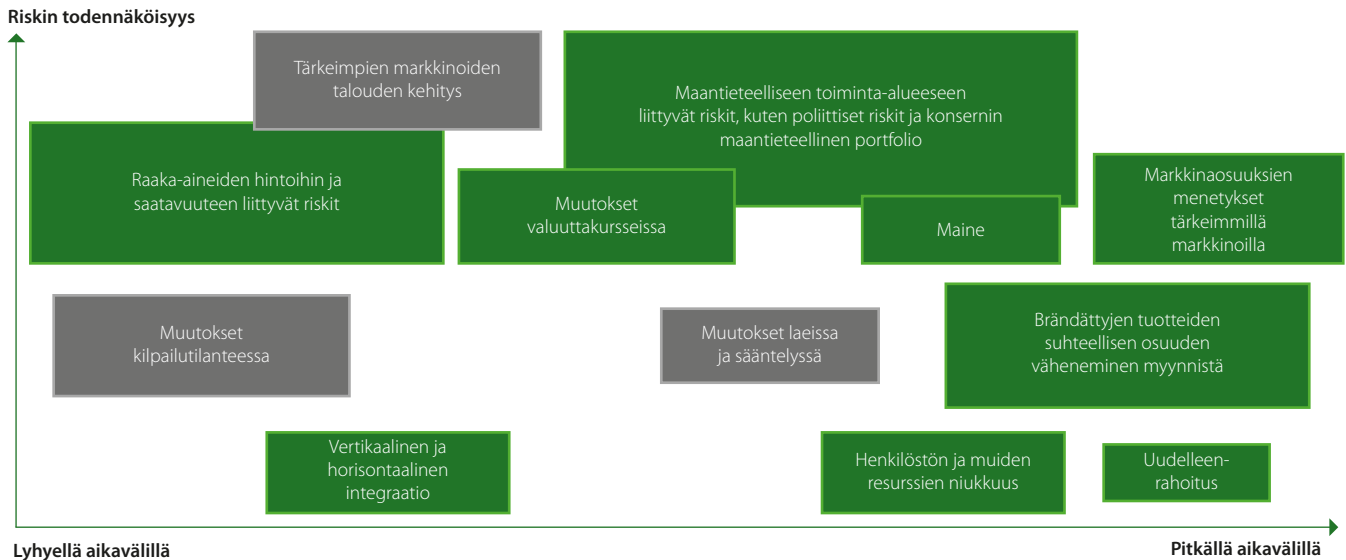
Riskin todennäköisyys

Tärkeimpien markkinoiden talouden kehitys

Maantieteelliseen toiminta-alueeseen liittyvät riskit, kuten poliittiset riskit ja konsernin maantieteellinen portfolio

Raaka-aineiden hintoihin ja saatavuuteen liittyvät riskit

Muutokset valuuttakursseissa

Maine

Markkinaosuuksien menetykset tärkeimmillä markkinoilla

Muutokset kilpailutilanteessa

Muutokset laeissa ja sääntelyssä

Brändättyjen tuotteiden suhteellisen osuuden väheneminen myynnistä

Vertikaalinen ja horisontaalinen integraatio

Henkilöstön ja muiden resurssien niukkuus

Uudelleen-rahoitus

Lyhyellä aikavälillä

Pitkällä aikavälillä